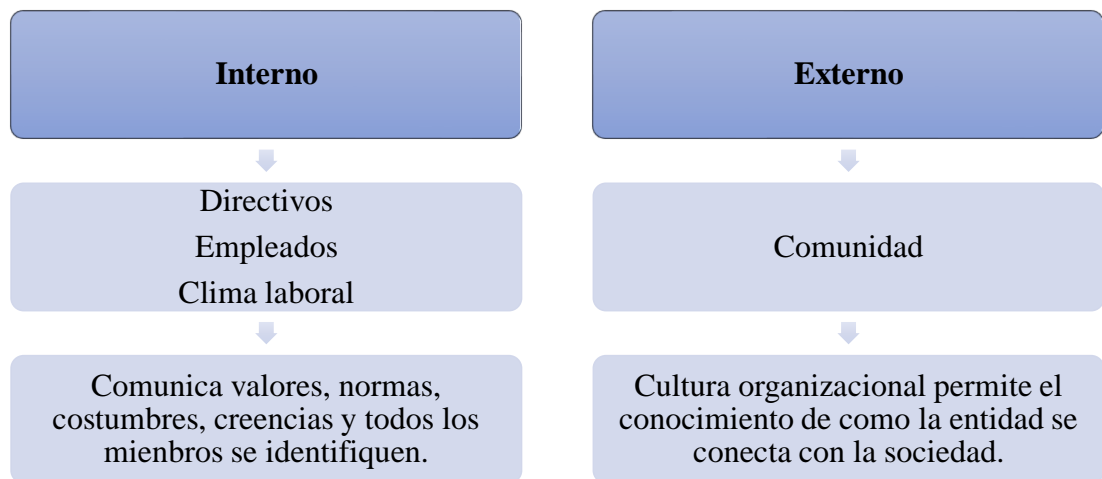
Interno

Directivos
Empleados
Clima laboral

Comunica valores, normas, costumbres, creencias y todos los mienbros se identifiquen.

Externo

Comunidad

Cultura organizacional permite el conocimiento de como la entidad se conecta con la sociedad.